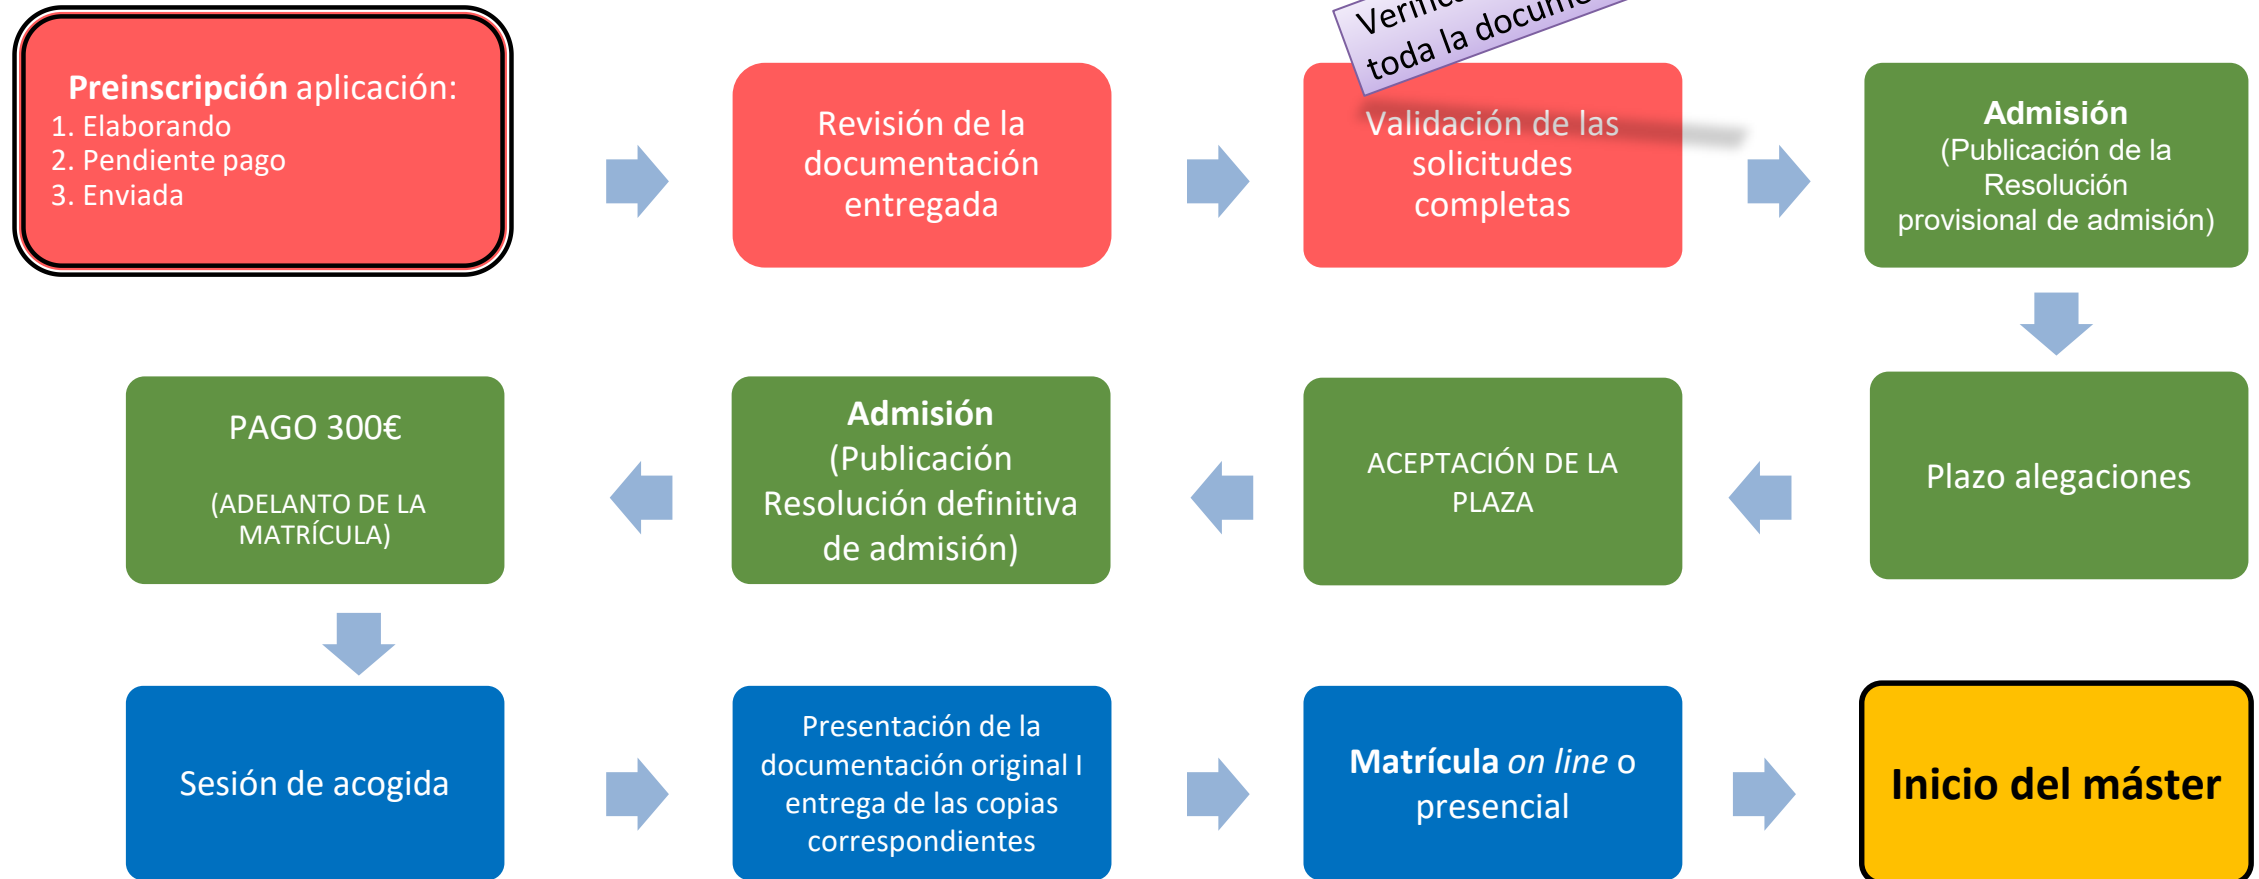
Preinscripción aplicación:
1. Elaborando
2. Pendiente pago
3. Enviada

Revisión de la documentación entregada

Verific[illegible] toda la docume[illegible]

Validación de las solicitudes completas

Admisión
(Publicación de la Resolución provisional de admisión)

Plazo alegaciones

ACEPTACIÓN DE LA PLAZA

Admisión
(Publicación Resolución definitiva de admisión)

PAGO 300€

(ADELANTO DE LA MATRÍCULA)

Sesión de acogida

Presentación de la documentación original I entrega de las copias correspondientes

Matrícula on line o presencial

Inicio del máster